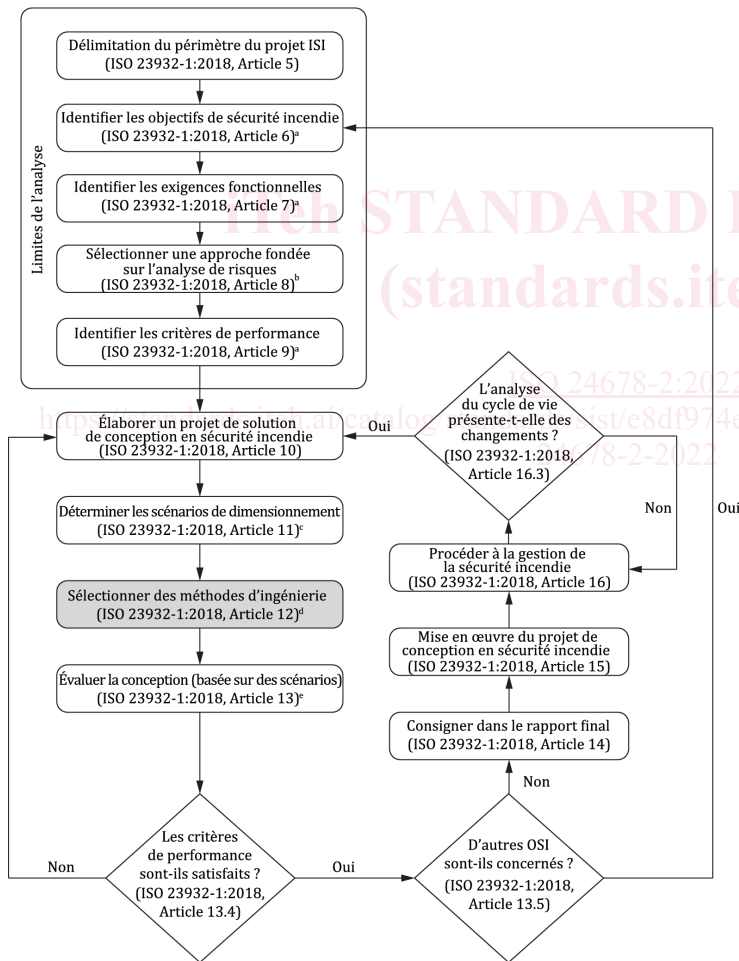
Limites de l'analyse

Délimitation du périmètre du projet ISI (ISO 23932-1:2018, Article 5)

Identifier les objectifs de sécurité incendie (ISO 23932-1:2018, Article 6)$^a$

Identifier les exigences fonctionnelles (ISO 23932-1:2018, Article 7)$^a$

Sélectionner une approche fondée sur l'analyse de risques (ISO 23932-1:2018, Article 8)$^b$

Identifier les critères de performance (ISO 23932-1:2018, Article 9)$^a$

iTeh STANDARD PREVIEW (standards.iteh.ai)

ISO 24678-2:2022
https://standards.iteh.ai/catalog/standards/sist/e8df974e
24678-2-2022

Élaborer un projet de solution de conception en sécurité incendie (ISO 23932-1:2018, Article 10)

Déterminer les scénarios de dimensionnement (ISO 23932-1:2018, Article 11)$^c$

Sélectionner des méthodes d'ingénierie (ISO 23932-1:2018, Article 12)$^d$

Évaluer la conception (basée sur des scénarios) (ISO 23932-1:2018, Article 13)$^e$

Les critères de performance sont-ils satisfaits ? (ISO 23932-1:2018, Article 13.4)

Non

Oui

D'autres OSI sont-ils concernés ? (ISO 23932-1:2018, Article 13.5)

Non

Oui

Consigner dans le rapport final (ISO 23932-1:2018, Article 14)

Mise en œuvre du projet de conception en sécurité incendie (ISO 23932-1:2018, Article 15)

Procéder à la gestion de la sécurité incendie (ISO 23932-1:2018, Article 16)

L'analyse du cycle de vie présente-t-elle des changements ? (ISO 23932-1:2018, Article 16.3)

Oui

Non